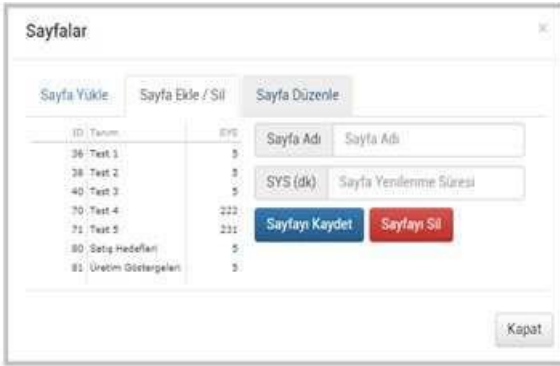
Sayfalar

×

Sayfa Yükle | Sayfa Ekle / Sil | Sayfa Düzenle

| ID | Tanım | SYS |
|---|---|---|
| 36 | Test 1 | 5 |
| 38 | Test 2 | 5 |
| 40 | Test 3 | 5 |
| 70 | Test 4 | 222 |
| 71 | Test 5 | 231 |
| 80 | Satış Hedefleri | 5 |
| 81 | Üretim Göstergeleri | 5 |

Sayfa Adı | Sayfa Adı

SYS (dk) | Sayfa Yenilenme Süresi

Sayfayı Kaydet | Sayfayı Sil

Kapat